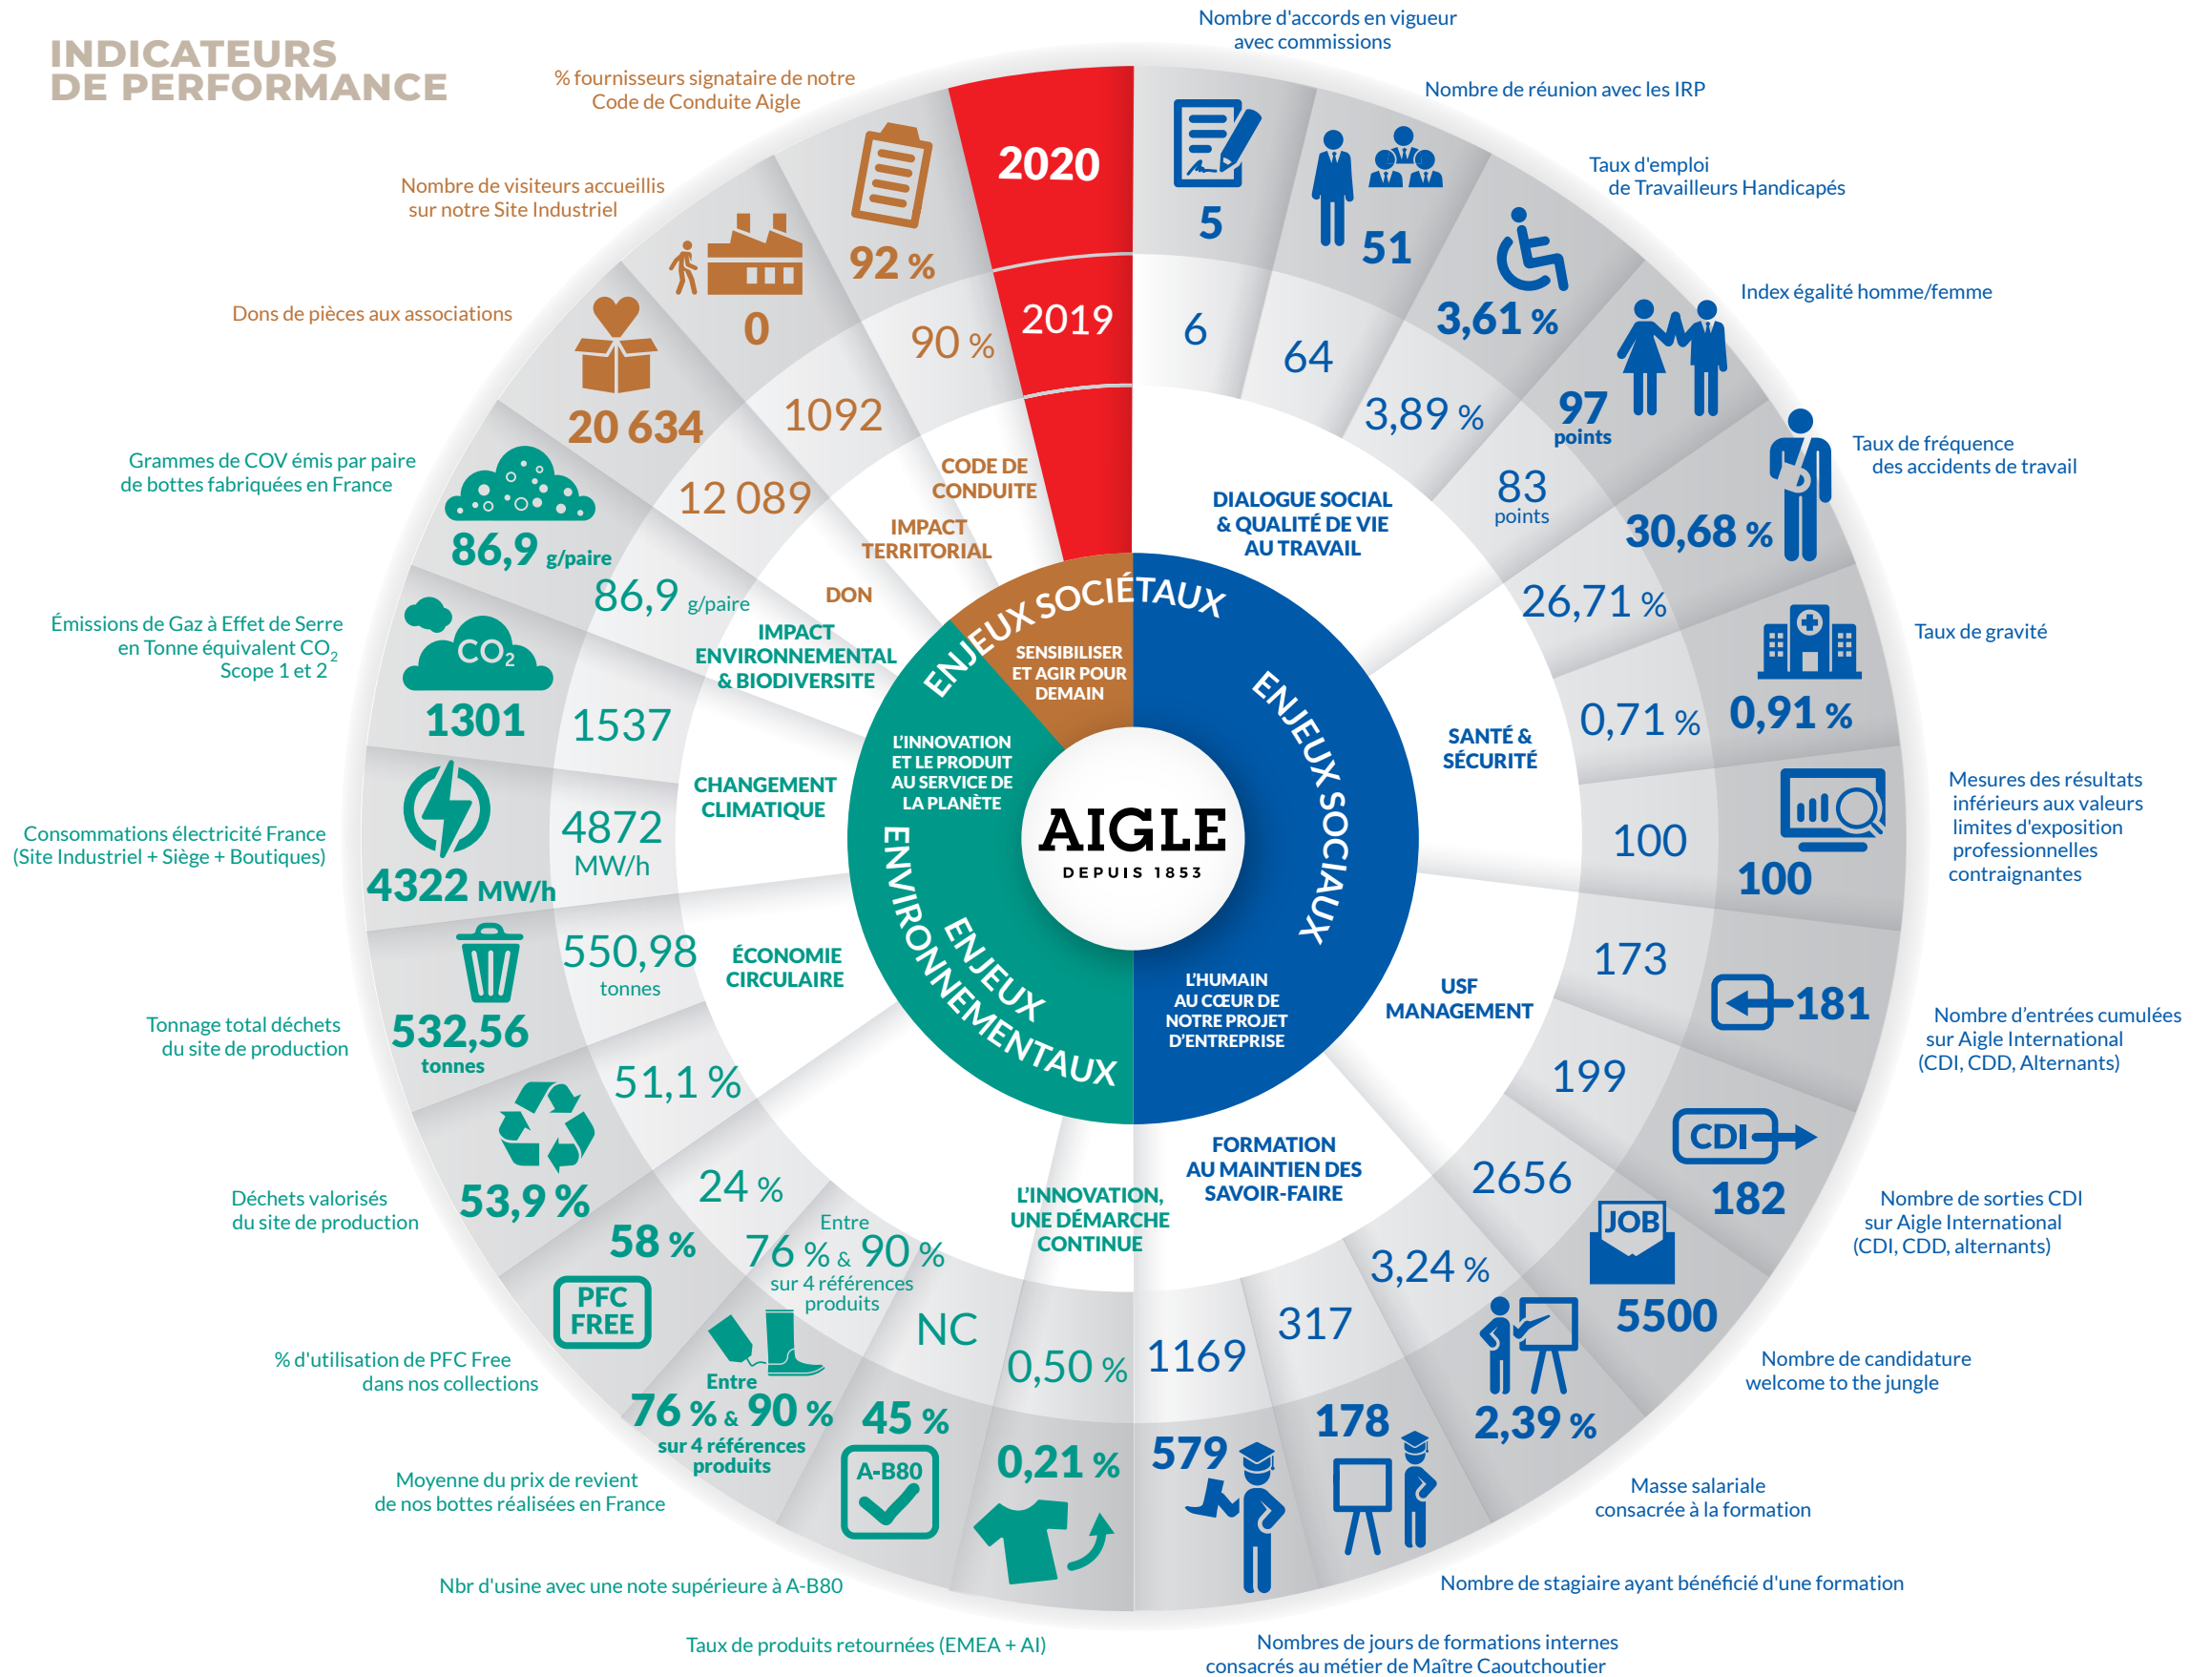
INDICATEURS DE PERFORMANCE

2020

2019

% fournisseurs signataire de notre Code de Conduite Aigle
92 %
90 %

Nombre de visiteurs accueillis sur notre Site Industriel
0
1092

Dons de pièces aux associations
20 634
12 089

Grammes de COV émis par paire de bottes fabriquées en France
86,9 g/paire
86,9 g/paire

Émissions de Gaz à Effet de Serre en Tonne équivalent $CO_2$ Scope 1 et 2
$CO_2$
1301
1537

Consommations électricité France (Site Industriel + Siège + Boutiques)
4322 MW/h
4872 MW/h

Tonnage total déchets du site de production
532,56 tonnes
550,98 tonnes

Déchets valorisés du site de production
53,9 %
51,1 %

% d'utilisation de PFC Free dans nos collections
PFC FREE
58 %
24 %

Moyenne du prix de revient de nos bottes réalisées en France
Entre 76 % & 90 % sur 4 références produits
Entre 76 % & 90 % sur 4 références produits

Nbr d'usine avec une note supérieure à A-B80
A-B80
45 %
NC

Taux de produits retournées (EMEA + AI)
0,21 %
0,50 %

Nombres de jours de formations internes consacrés au métier de Maître Cauotchoutier
579
1169

Nombre de stagiaire ayant bénéficié d'une formation
178
317

Masse salariale consacrée à la formation
2,39 %
3,24 %

Nombre de candidature welcome to the jungle
JOB
5500
2656

Nombre de sorties CDI sur Aigle International (CDI, CDD, alternants)
CDI
182
199

Nombre d'entrées cumulées sur Aigle International (CDI, CDD, Alternants)
181
173

Mesures des résultats inférieurs aux valeurs limites d'exposition professionnelles contraignantes
100
100

Taux de gravité
0,91 %
0,71 %

Taux de fréquence des accidents de travail
30,68 %
26,71 %

Index égalité homme/femme
97 points
83 points

Taux d'emploi de Travailleurs Handicapés
3,61 %
3,89 %

Nombre de réunion avec les IRP
51
64

Nombre d'accords en vigueur avec commissions
5
6

CODE DE CONDUITE
IMPACT TERRITORIAL
DON
IMPACT ENVIRONNEMENTAL & BIODIVERSITE
CHANGEMENT CLIMATIQUE
ÉCONOMIE CIRCULAIRE
L'INNOVATION, UNE DÉMARCHE CONTINUE
FORMATION AU MAINTIEN DES SAVOIR-FAIRE
USF MANAGEMENT
SANTÉ & SÉCURITÉ
DIALOGUE SOCIAL & QUALITÉ DE VIE AU TRAVAIL

ENJEUX SOCIÉTAUX
SENSIBILISER ET AGIR POUR DEMAIN
ENJEUX SOCIAUX
L'HUMAIN AU CŒUR DE NOTRE PROJET D'ENTREPRISE
ENJEUX ENVIRONNEMENTAUX
L'INNOVATION ET LE PRODUIT AU SERVICE DE LA PLANÈTE

AIGLE
DEPUIS 1853